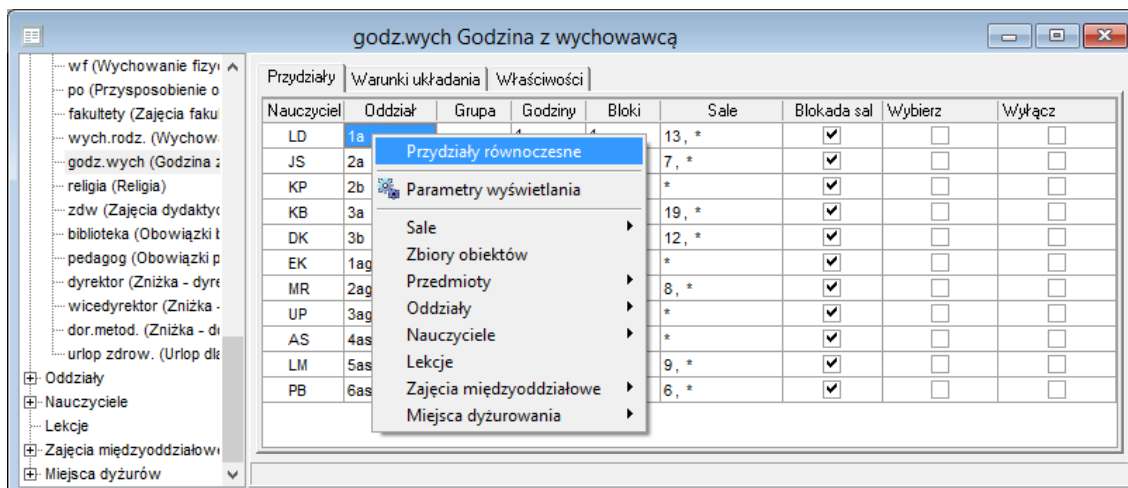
godz.wych Godzina z wychowawcą

wf (Wychowanie fizy
po (Przysposobienie o
fakultety (Zajęcia faku
wych.rodz. (Wychow
godz.wych (Godzina z
religia (Religia)
zdw (Zajęcia dydakty
biblioteka (Obowiązki b
pedagog (Obowiązki p
dyrektor (Zniżka - dyre
wicedyrektor (Zniżka -
dor.metod. (Zniżka - d
urlop zdrow. (Urlop dl
Oddziały
Nauczyciele
Lekcje
Zajęcia międzyoddziałow
Miejsca dyżurów

Przydziały | Warunki układania | Właściwości

| Nauczyciel | Oddział | Grupa | Godziny | Bloki | Sale | Blokada sal | Wybierz | Wyłącz |
|---|---|---|---|---|---|---|---|---|
| LD | 1a | | 1 | 1 | 13, * | ✔ | | |
| JS | 2a | | | | 7, * | ✔ | | |
| KP | 2b | | | | * | ✔ | | |
| KB | 3a | | | | 19, * | ✔ | | |
| DK | 3b | | | | 12, * | ✔ | | |
| EK | 1ag | | | | * | ✔ | | |
| MR | 2ag | | | | 8, * | ✔ | | |
| UP | 3ag | | | | * | ✔ | | |
| AS | 4as | | | | * | ✔ | | |
| LM | 5as | | | | 9, * | ✔ | | |
| PB | 6as | | | | 6, * | ✔ | | |

Przydziały równoczesne
Parametry wyświetlania
Sale
Zbiory obiektów
Przedmioty
Oddziały
Nauczyciele
Lekcje
Zajęcia międzyoddziałowe
Miejsca dyżurowania